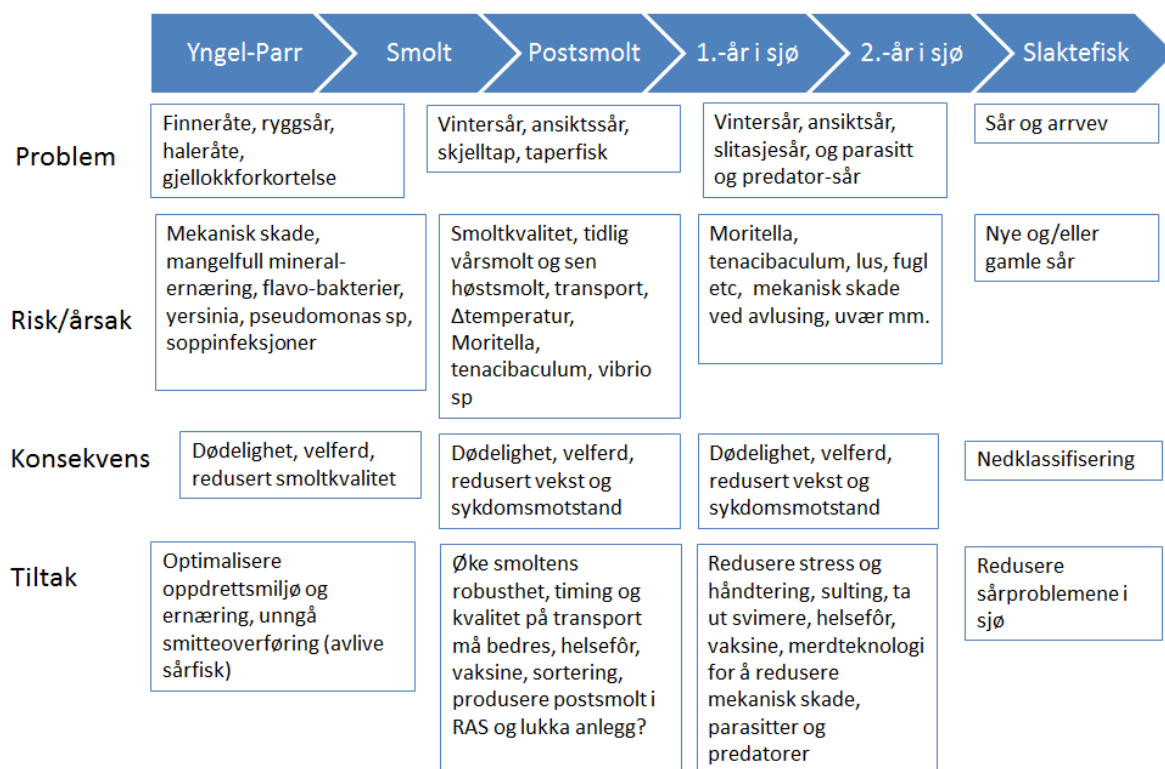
Yngel-Parr
Smolt
Postsmolt
1.-år i sjø
2.-år i sjø
Slaktefisk

Problem

Finneråte, ryggsår, haleråte, gjellokkforkortelse

Vintersår, ansiktssår, skjelltap, taperfisk

Vintersår, ansiktsår, slitasjesår, og parasitt og predator-sår

Sår og arrvev

Risk/årsak

Mekanisk skade, mangelfull mineralernæring, flavo-bakterier, yersinia, pseudomonas sp, soppinfeksjoner

Smoltkvalitet, tidlig vårsmolt og sen høstsmolt, transport, $\Delta$temperatur, Moritella, tenacibaculum, vibrio sp

Moritella, tenacibaculum, lus, fugl etc, mekanisk skade ved avlusing, uvær mm.

Nye og/eller gamle sår

Konsekvens

Dødelighet, velferd, redusert smoltkvalitet

Dødelighet, velferd, redusert vekst og sykdomsmotstand

Dødelighet, velferd, redusert vekst og sykdomsmotstand

Nedklassifisering

Tiltak

Optimalisere oppdrettsmiljø og ernæring, unngå smitteoverføring (avlive sårfisk)

Øke smoltens robusthet, timing og kvalitet på transport må bedres, helsefôr, vaksine, sortering, produsere postsmolt i RAS og lukka anlegg?

Redusere stress og håndtering, sulting, ta ut svimere, helsefôr, vaksine, merdteknologi for å redusere mekanisk skade, parasitter og predatorer

Redusere sårproblemene i sjø